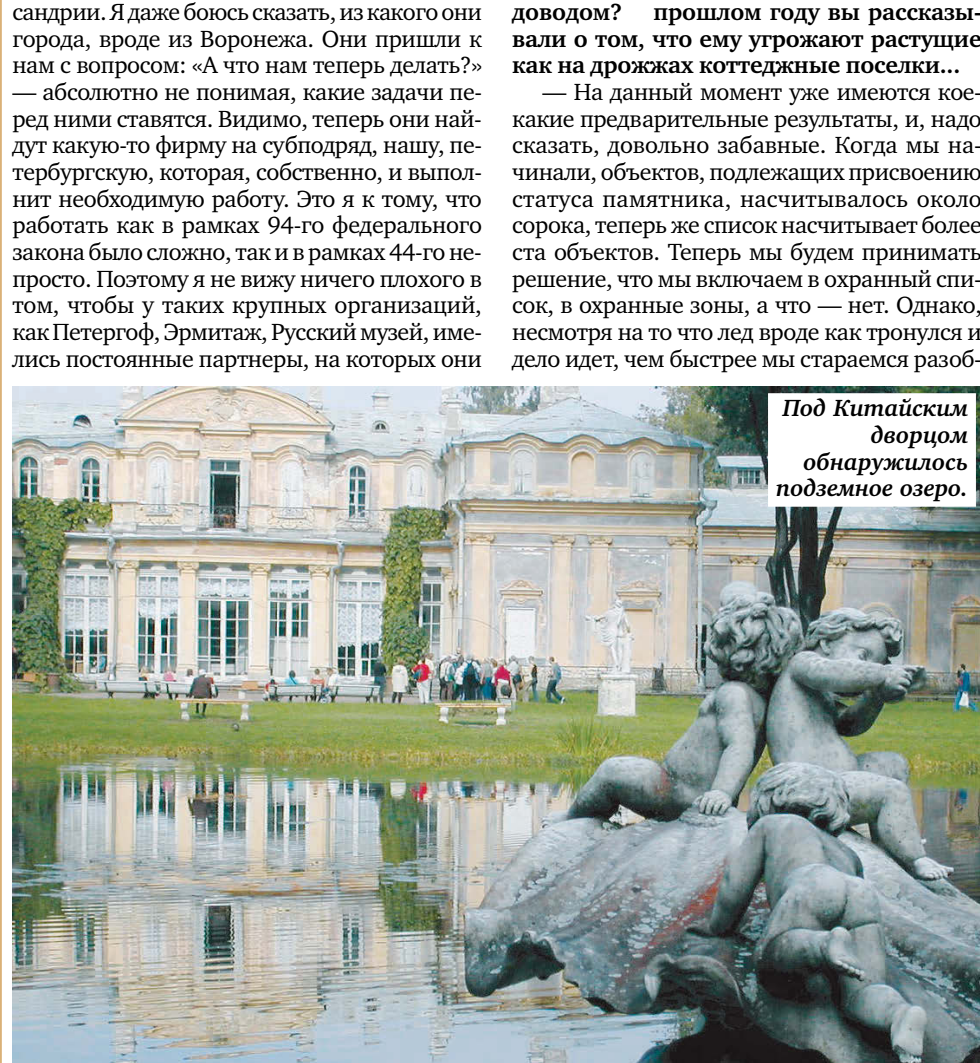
сандрии. Я даже боюсь сказать, из какого они города, вроде из Воронежа. Они пришли к нам с вопросом: «А что нам теперь делать?» — абсолютно не понимая, какие задачи перед ними ставятся. Видимо, теперь они найдут какую-то фирму на субподряд, нашу, петербургскую, которая, собственно, и выполнит необходимую работу. Это я к тому, что работать как в рамках 94-го федерального закона было сложно, так и в рамках 44-го непросто. Поэтому я не вижу ничего плохого в том, чтобы у таких крупных организаций, как Петергоф, Эрмитаж, Русский музей, имелись постоянные партнеры, на которых они

доводом? прошлом году вы рассказывали о том, что ему угрожают растущие как на дрожжах коттеджные поселки...

— На данный момент уже имеются кое-какие предварительные результаты, и, надо сказать, довольно забавные. Когда мы начинали, объектов, подлежащих присвоению статуса памятника, насчитывалось около сорока, теперь же список насчитывает более ста объектов. Теперь мы будем принимать решение, что мы включаем в охранный список, в охранные зоны, а что — нет. Однако, несмотря на то что лед вроде как тронулся и дело идет, чем быстрее мы стараемся разоб-

Под Китайским дворцом обнаружилось подземное озеро.